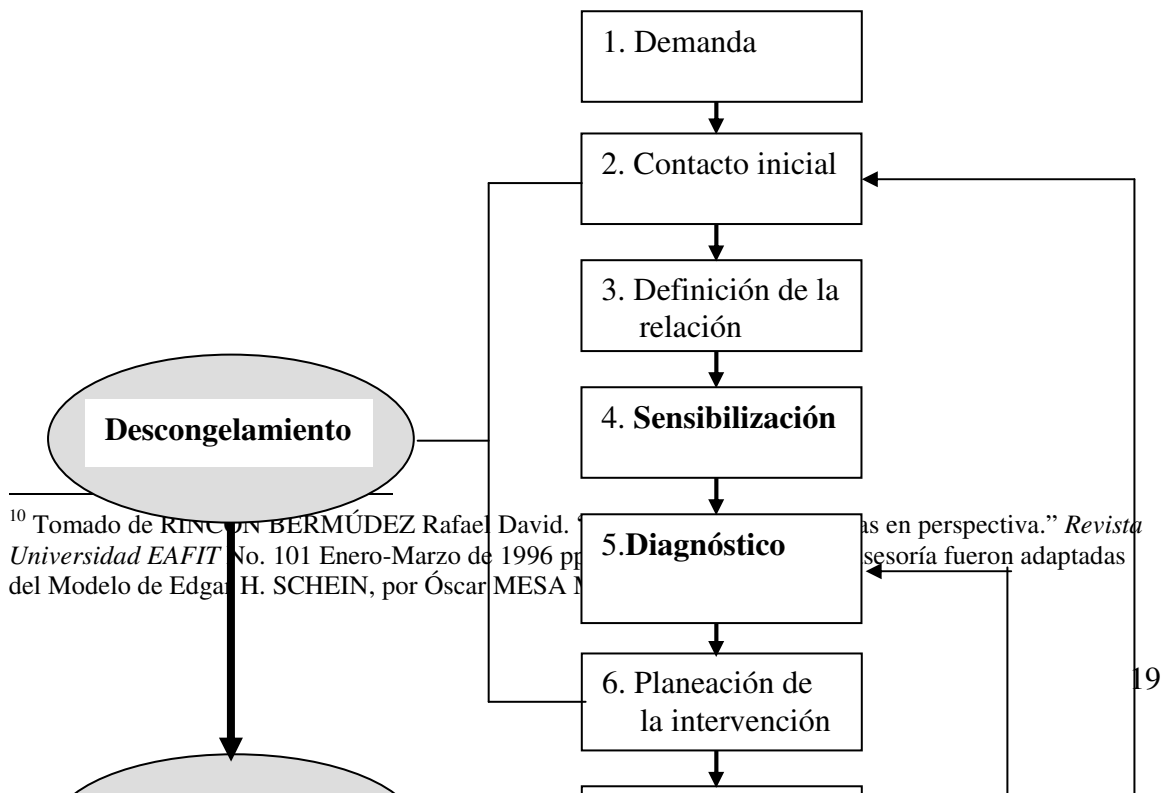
1. Demanda

2. Contacto inicial

3. Definición de la relación

4. **Sensibilización**

**Descongelamiento**

<sup>10</sup> Tomado de RINC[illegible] BERMÚDEZ Rafael David. "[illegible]as en perspectiva." *Revista Universidad EAFIT* No. 101 Enero-Marzo de 1996 pp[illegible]sesoría fueron adaptadas del Modelo de Edga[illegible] H. SCHEIN, por Óscar MESA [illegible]

5.**Diagnóstico**

6. Planeación de la intervención

19